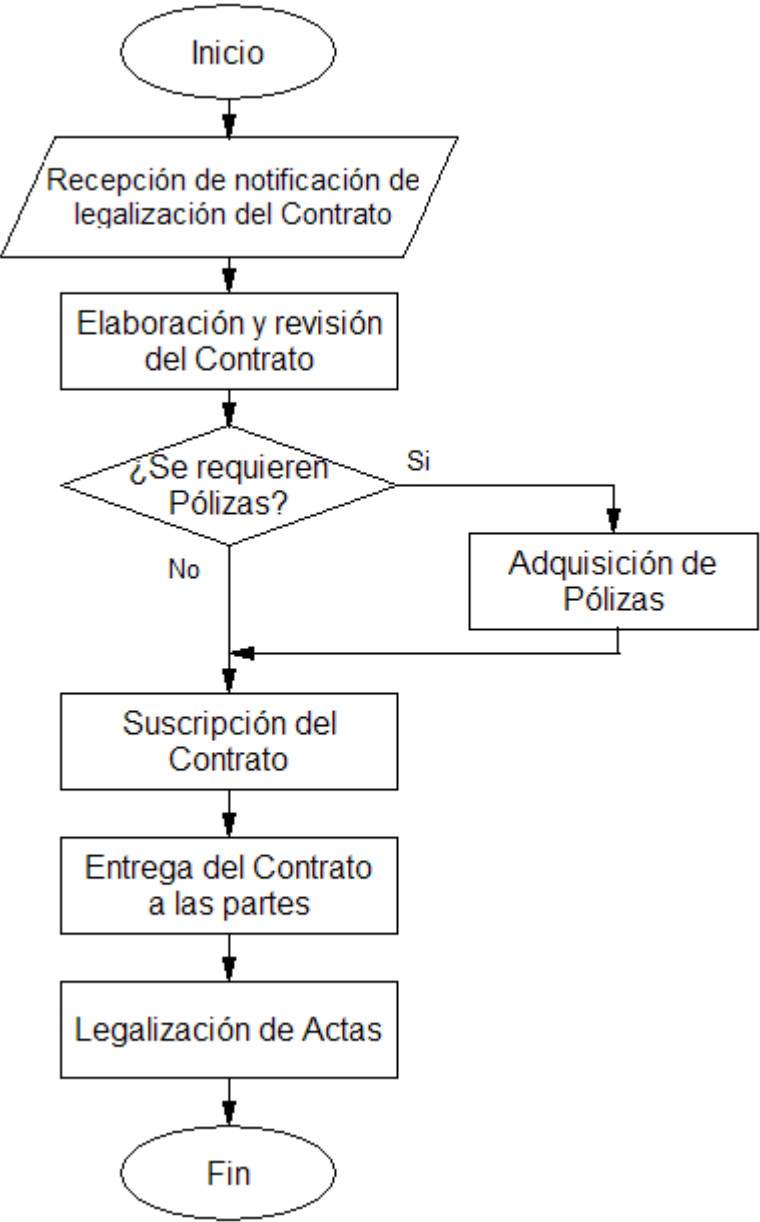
Inicio

Recepción de notificación de legalización del Contrato

Elaboración y revisión del Contrato

¿Se requieren Pólizas?

Si

No

Adquisición de Pólizas

Suscripción del Contrato

Entrega del Contrato a las partes

Legalización de Actas

Fin